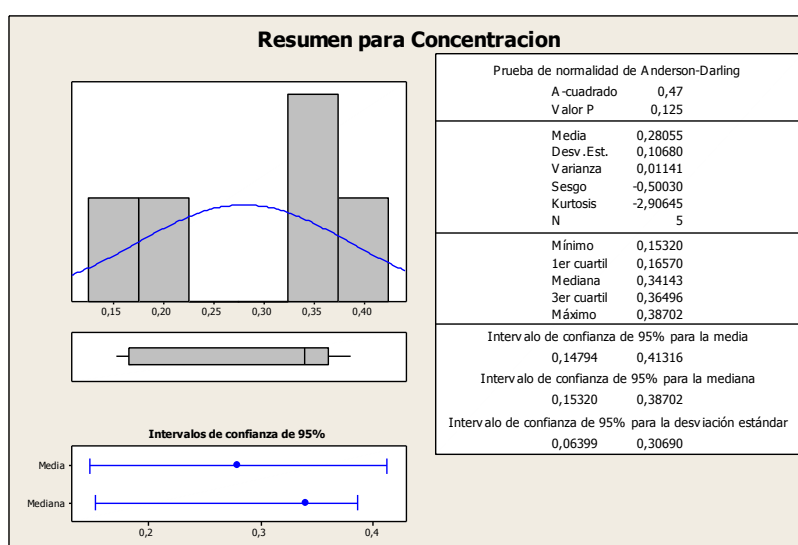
Resumen para Concentracion

0,15 0,20 0,25 0,30 0,35 0,40

Intervalos de confianza de 95%

Media

Mediana

0,2 0,3 0,4

Prueba de normalidad de Anderson-Darling

| | |
|---|---|
| A-cuadrado | 0,47 |
| Valor P | 0,125 |
| Media | 0,28055 |
| Desv.Est. | 0,10680 |
| Varianza | 0,01141 |
| Sesgo | -0,50030 |
| Kurtosis | -2,90645 |
| N | 5 |
| Mínimo | 0,15320 |
| 1er cuartil | 0,16570 |
| Mediana | 0,34143 |
| 3er cuartil | 0,36496 |
| Máximo | 0,38702 |

Intervalo de confianza de 95% para la media
0,14794 0,41316

Intervalo de confianza de 95% para la mediana
0,15320 0,38702

Intervalo de confianza de 95% para la desviación estándar
0,06399 0,30690